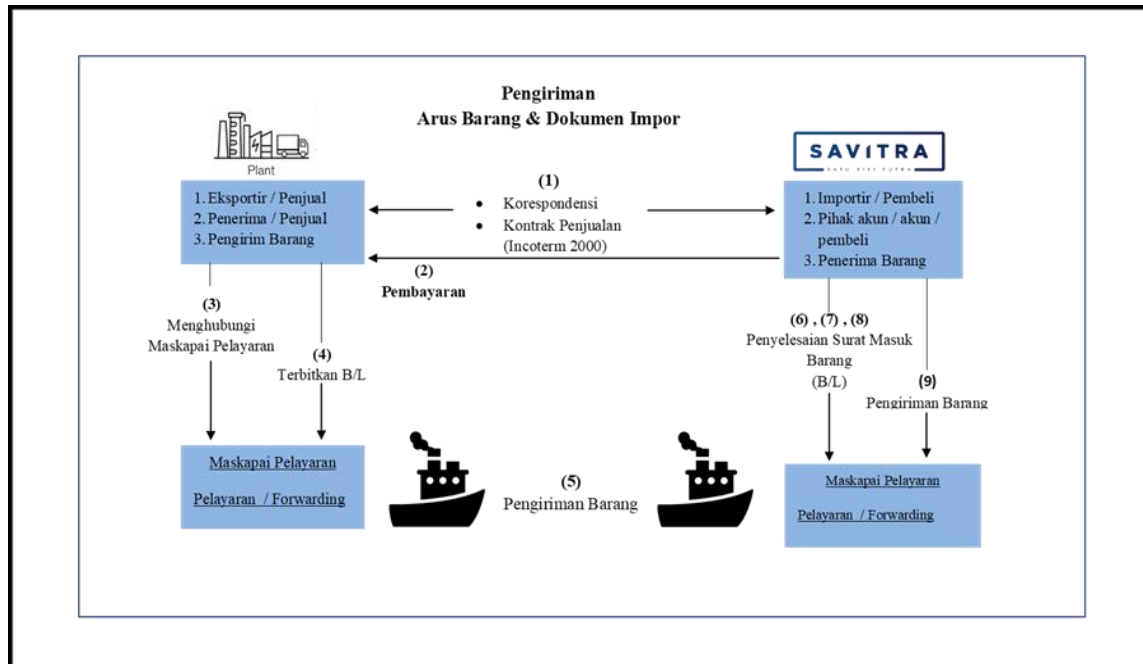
Pengiriman
Arus Barang & Dokumen Impor

Plant

1. Eksportir / Penjual
2. Penerima / Penjual
3. Pengirim Barang

(1)
• Korespondensi
• Kontrak Penjualan (Incoterm 2000)

SAVITRA

1. Importir / Pembeli
2. Pihak akun / akun / pembeli
3. Penerima Barang

(2)
Pembayaran

(3)
Menghubungi Maskapai Pelayaran

(4)
Terbitkan B/L

(6) , (7) , (8)
Penyelesaian Surat Masuk Barang (B/L)

(9)
Pengiriman Barang

Maskapai Pelayaran
Pelayaran / Forwarding

(5)
Pengiriman Barang

Maskapai Pelayaran
Pelayaran / Forwarding